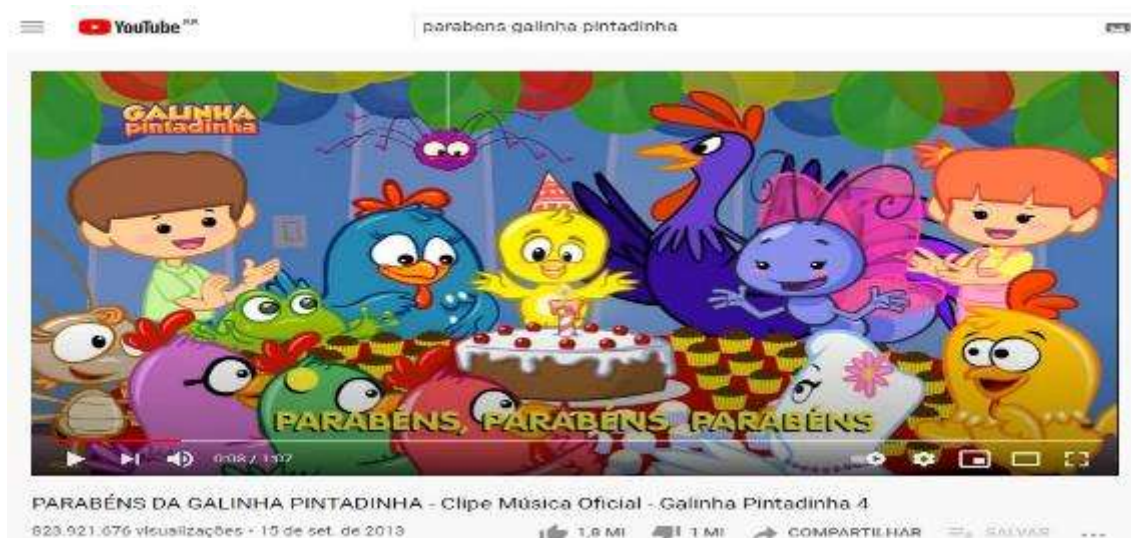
YouTube BR

parabens galinha pintadinha

GALINHA pintadinha

PARABÉNS, PARABÉNS, PARABÉNS

0:08 / 1:07

PARABÉNS DA GALINHA PINTADINHA - Clipe Música Oficial - Galinha Pintadinha 4

823.921.676 visualizações • 15 de set. de 2013

1,8 MI 1 MI COMPARTILHAR SALVAR ...